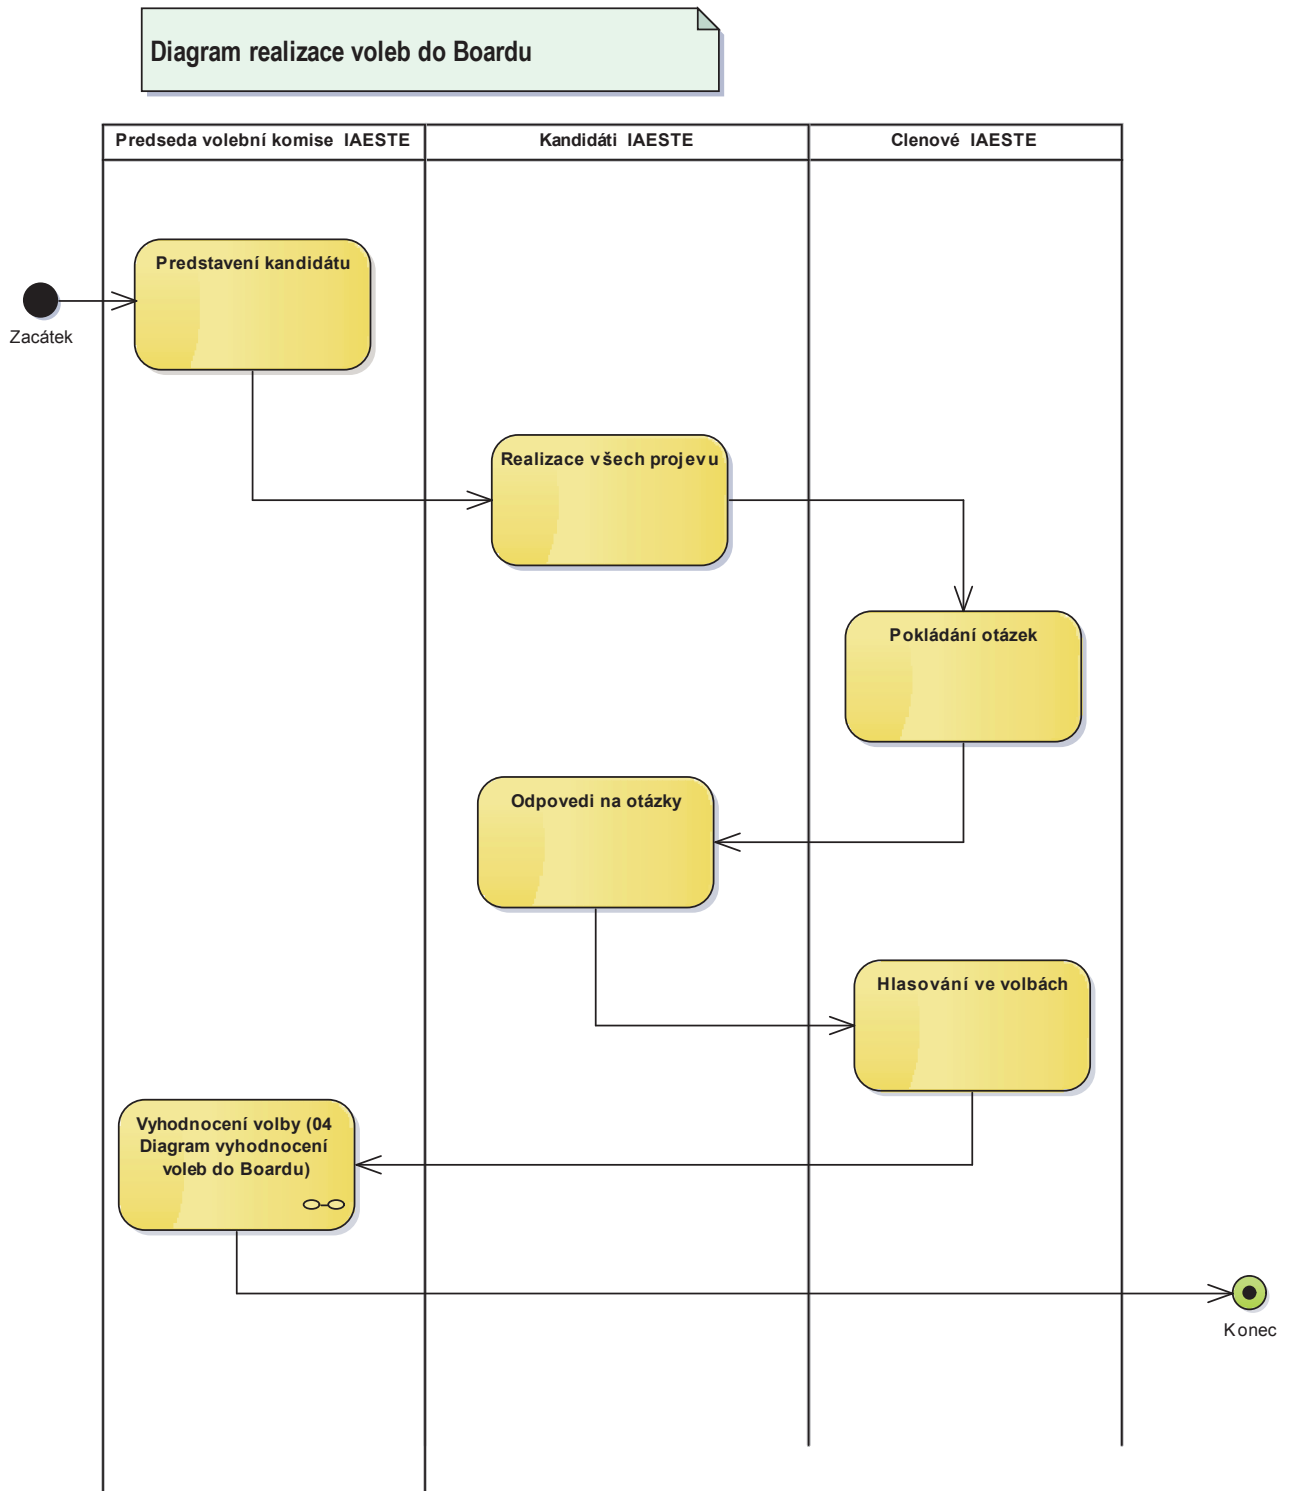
Diagram realizace voleb do Boardu

| Predseda volební komise IAESTE | Kandidáti IAESTE | Clenové IAESTE |
|---|---|---|

Zacátek

Predstavení kandidátu

Realizace všech projevu

Pokládání otázek

Odpovedi na otázky

Hlasování ve volbách

Vyhodnocení volby (04 Diagram vyhodnocení voleb do Boardu)

Konec